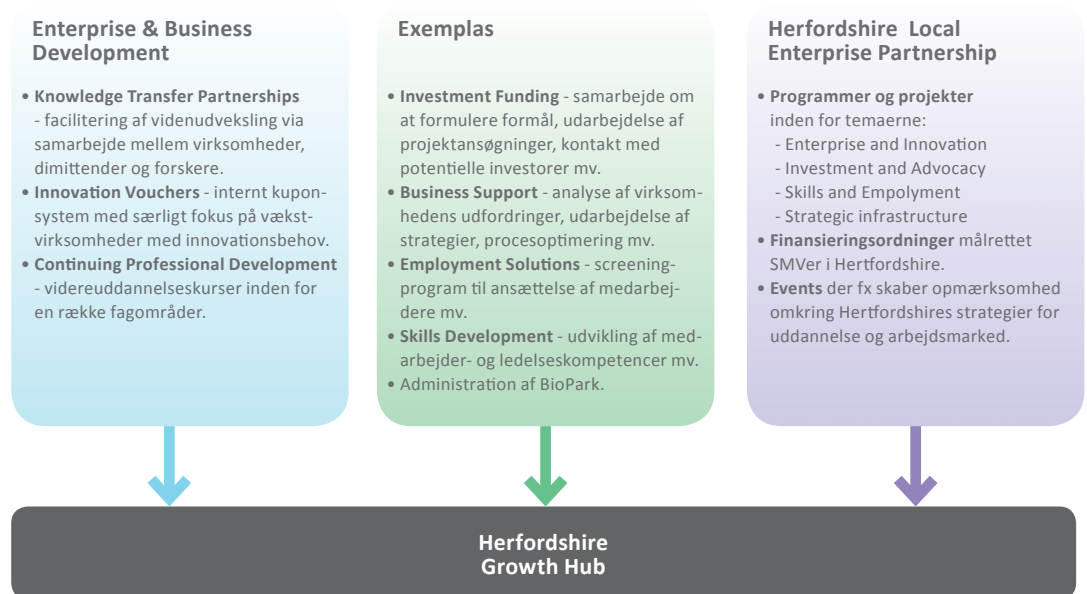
Enterprise & Business Development

• **Knowledge Transfer Partnerships** - facilitering af videnudveksling via samarbejde mellem virksomheder, dimittender og forskere.
• **Innovation Vouchers** - internt kuponsystem med særligt fokus på vækstvirksomheder med innovationsbehov.
• **Continuing Professional Development** - videreuddannelseskurser inden for en række fagområder.

Exemplas

• **Investment Funding** - samarbejde om at formulere formål, udarbejdelse af projektansøgninger, kontakt med potentielle investorer mv.
• **Business Support** - analyse af virksomhedens udfordringer, udarbejdelse af strategier, procesoptimering mv.
• **Employment Solutions** - screeningprogram til ansættelse af medarbejdere mv.
• **Skills Development** - udvikling af medarbejder- og ledelseskompetencer mv.
• Administration af BioPark.

Herfordshire Local Enterprise Partnership

• **Programmer og projekter** inden for temaerne:
- Enterprise and Innovation
- Investment and Advocacy
- Skills and Empolyment
- Strategic infrastructure
• **Finansieringsordninger** målrettet SMVer i Hertfordshire.
• **Events** der fx skaber opmærksomhed omkring Hertfordshires strategier for uddannelse og arbejdsmarked.

Herfordshire Growth Hub